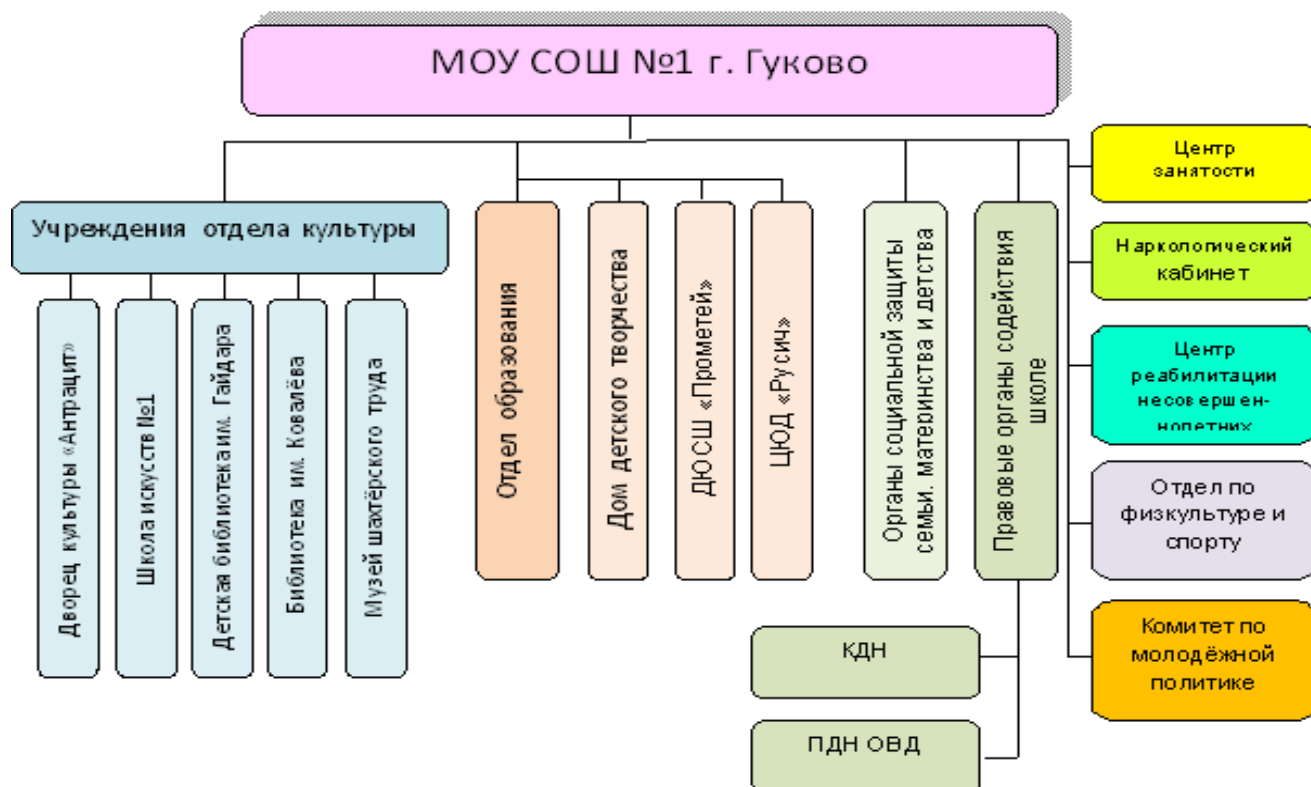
МОУ СОШ №1 г. Гуково

Учреждения отдела культуры

Дворец культуры «Антрацит»

Школа искусств №1

Детская библиотека им. Гайдара

Библиотека им. Ковалёва

Музей шахтёрского труда

Отдел образования

Дом детского творчества

ДЮСШ «Прометей»

ЦЮД «Русич»

Органы социальной защиты семьи, материнства и детства

Правовые органы содействия школе

КДН

ПДН ОВД

Центр занятости

Наркологический кабинет

Центр реабилитации несовершен-нолетних

Отдел по физкультуре и спорту

Комитет по молодёжной политике